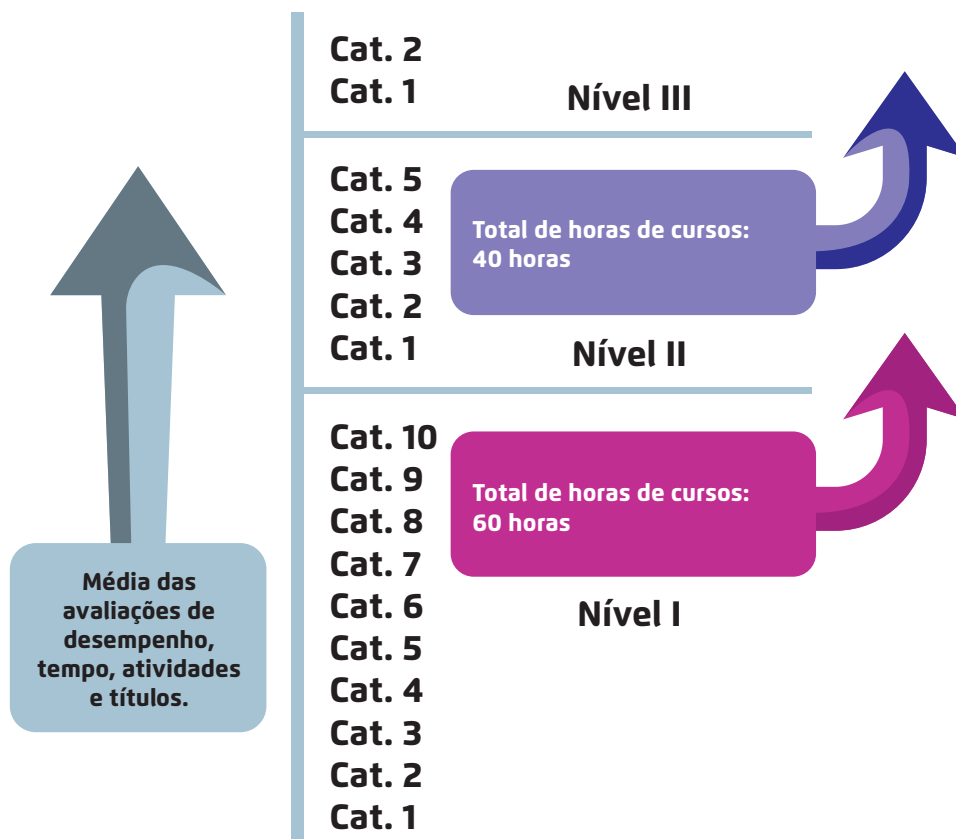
Cat. 2
Cat. 1
Nível III

Cat. 5
Cat. 4
Cat. 3
Cat. 2
Cat. 1

Total de horas de cursos: 40 horas

Nível II

Cat. 10
Cat. 9
Cat. 8
Cat. 7
Cat. 6
Cat. 5
Cat. 4
Cat. 3
Cat. 2
Cat. 1

Total de horas de cursos: 60 horas

Nível I

Média das avaliações de desempenho, tempo, atividades e títulos.